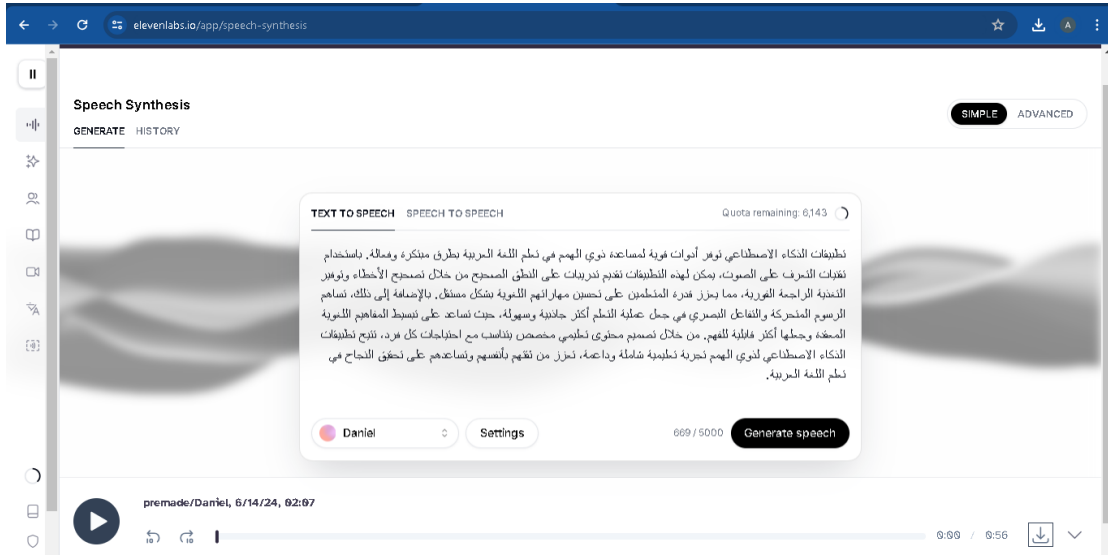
elevenlabs.io/app/speech-synthesis

Speech Synthesis
GENERATE HISTORY

SIMPLE ADVANCED

TEXT TO SPEECH SPEECH TO SPEECH
Quota remaining: 6,143

تطبيقات الذكاء الاصطناعي توفر أدوات قوية لمساعدة ذوي الهمم في تعلم اللغة العربية بطرق مبتكرة وفعالة. باستخدام تقنيات التعرف على الصوت، يمكن لهذه التطبيقات تقديم تدريبات على النطق الصحيح من خلال تصحيح الأخطاء وتوفير التغذية الراجعة الفورية، مما يعزز قدرة المتعلمين على تحسين مهاراتهم اللغوية بشكل مستقل. بالإضافة إلى ذلك، تساهم الرسوم المتحركة والتفاعل البصري في جعل عملية التعلم أكثر جاذبية وسهولة، حيث تساعد على تبسيط المفاهيم اللغوية المعقدة وجعلها أكثر قابلية للفهم. من خلال تصميم محتوى تعليمي مخصص يتناسب مع احتياجات كل فرد، تتيح تطبيقات الذكاء الاصطناعي لذوي الهمم تجربة تعليمية شاملة وداعمة، تعزز من ثقتهم بأنفسهم وتساعدهم على تحقيق النجاح في تعلم اللغة العربية.

Daniel
Settings
669 / 5000
Generate speech

premade/Daniel, 6/14/24, 02:07
0:00 / 0:56